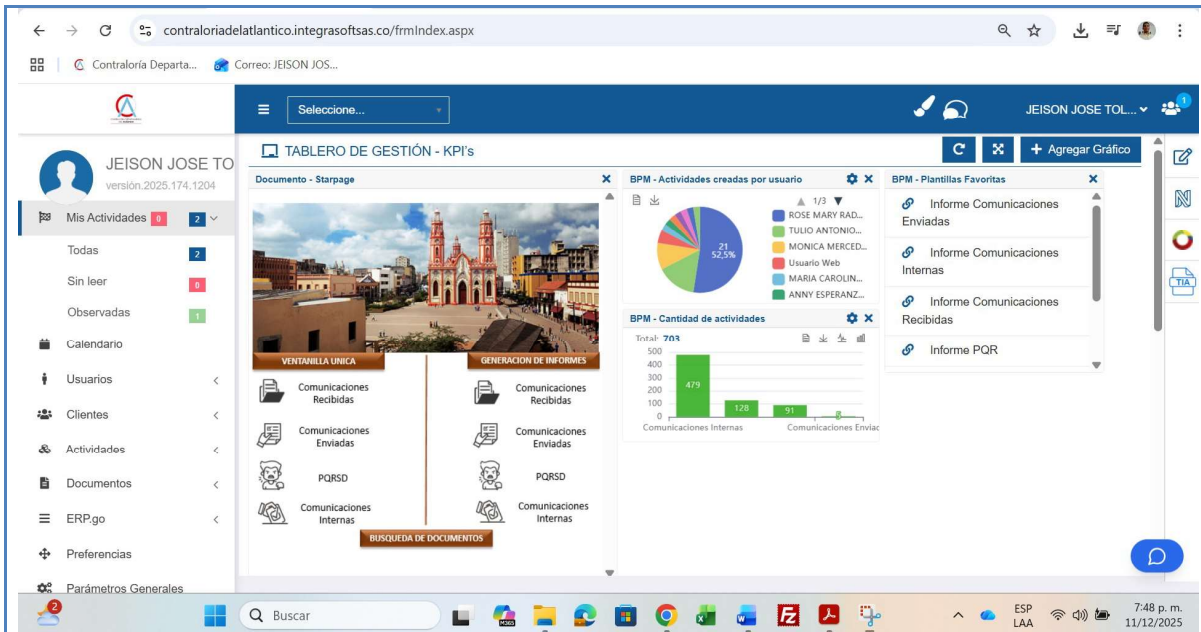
contraloriadelatlantico.integrasoftsas.co/frmIndex.aspx

Contraloría Departa... Correo: JEISON JOS...

Seleccione...

JEISON JOSE TOL...

1

JEISON JOSE TO
versión.2025.174.1204

Mis Actividades 0 2
Todas 2
Sin leer 0
Observadas 1
Calendario
Usuarios
Clientes
Actividades
Documentos
ERP.go
Preferencias
Parámetros Generales

TABLERO DE GESTIÓN - KPI's

Agregar Gráfico

Documento - Starpage

VENTANILLA UNICA
Comunicaciones Recibidas
Comunicaciones Enviadas
PQRSD
Comunicaciones Internas

GENERACION DE INFORMES
Comunicaciones Recibidas
Comunicaciones Enviadas
PQRSD
Comunicaciones Internas

BUSQUEDA DE DOCUMENTOS

BPM - Actividades creadas por usuario

1/3

21
52,5%

ROSE MARY RAD...
TULIO ANTONIO...
MONICA MERCED...
Usuario Web
MARIA CAROLIN...
ANNY ESPERANZ...

BPM - Cantidad de actividades

Total: 703

| 500 |
| 400 |
| 300 |
| 200 |
| 100 |
| 0 |

479
128
91
5

Comunicaciones Internas
Comunicaciones Enviac

BPM - Plantillas Favoritas

Informe Comunicaciones Enviadas
Informe Comunicaciones Internas
Informe Comunicaciones Recibidas
Informe PQR

2

Buscar

ESP
LAA

7:48 p. m.
11/12/2025